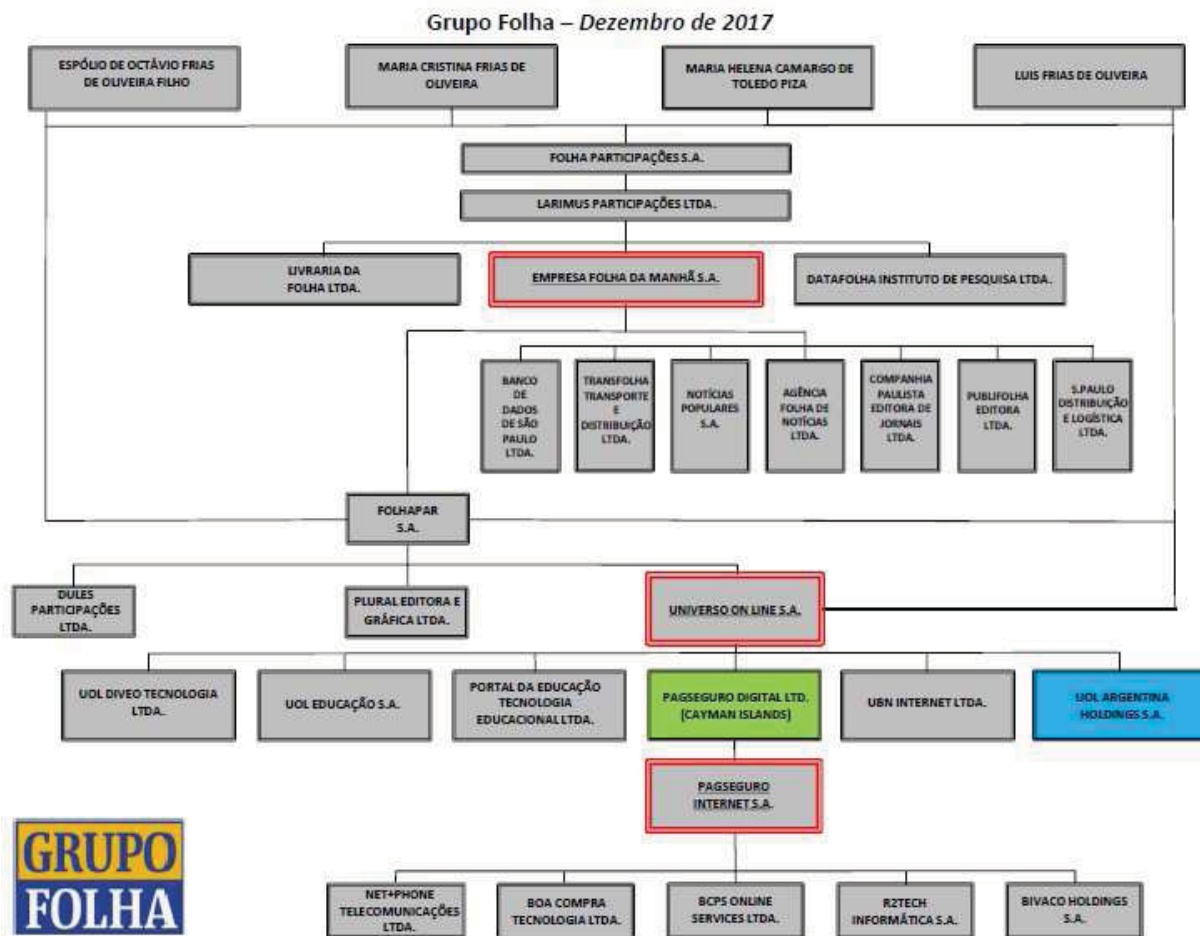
Grupo Folha – *Dezembro de 2017*

ESPÓLIO DE OCTÁVIO FRIAS DE OLIVEIRA FILHO

MARIA CRISTINA FRIAS DE OLIVEIRA

MARIA HELENA CAMARGO DE TOLEDO PIZA

LUIS FRIAS DE OLIVEIRA

FOLHA PARTICIPAÇÕES S.A.

LARIMUS PARTICIPAÇÕES LTDA.

LIVRARIA DA FOLHA LTDA.

EMPRESA FOLHA DA MANHÃ S.A.

DATAFOLHA INSTITUTO DE PESQUISA LTDA.

BANCO DE DADOS DE SÃO PAULO LTDA.

TRANSFOLHA TRANSPORTE E DISTRIBUIÇÃO LTDA.

NOTÍCIAS POPULARES S.A.

AGÊNCIA FOLHA DE NOTÍCIAS LTDA.

COMPANHIA PAULISTA EDITORA DE JORNAIS LTDA.

PUBLIFOLHA EDITORA LTDA.

S.PAULO DISTRIBUIÇÃO E LOGÍSTICA LTDA.

FOLHAPAR S.A.

DULES PARTICIPAÇÕES LTDA.

PLURAL EDITORA E GRÁFICA LTDA.

UNIVERSO ON LINE S.A.

UOL DIVEO TECNOLOGIA LTDA.

UOL EDUCAÇÃO S.A.

PORTAL DA EDUCAÇÃO TECNOLOGIA EDUCACIONAL LTDA.

PAGSEGURO DIGITAL LTD. (CAYMAN ISLANDS)

UBN INTERNET LTDA.

UOL ARGENTINA HOLDINGS S.A.

PAGSEGURO INTERNET S.A.

GRUPO FOLHA

NET+PHONE TELECOMUNICAÇÕES LTDA.

BOA COMPRA TECNOLOGIA LTDA.

BCPS ONLINE SERVICES LTDA.

R2TECH INFORMÁTICA S.A.

BIVACO HOLDINGS S.A.